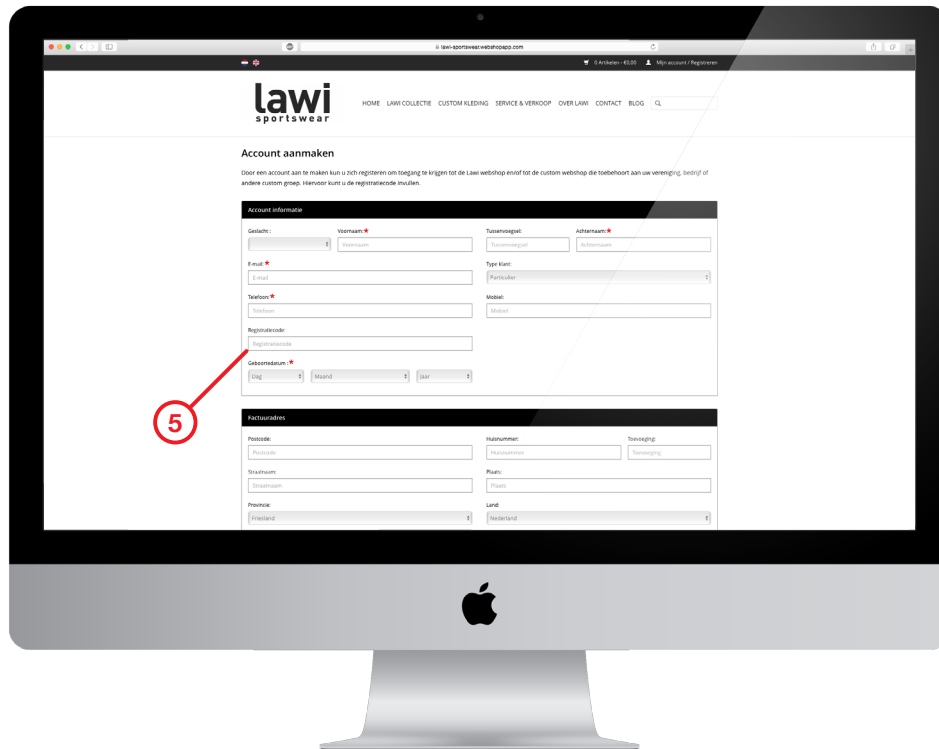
lawi-sportswear.webshopapp.com

0 Artikelen - €0,00 Mijn account / Registreren

lawi sportswear

HOME LAWI COLLECTIE CUSTOM KLEDING SERVICE & VERKOOP OVER LAWI CONTACT BLOG

Account aanmaken

Door een account aan te maken kun u zich registeren om toegang te krijgen tot de Lawi webshop en/of tot de custom webshop die toebehoort aan uw vereniging, bedrijf of andere custom groep. Hiervoor kunt u de registratiecode invullen.

Account informatie

Geslacht :
Voornaam: *
Voornaam
Tussenvoegsel:
Tussenvoegsel
Achternaam: *
Achternaam

E-mail: *
E-mail
Type klant:
Particulier

Telefoon: *
Telefoon
Mobiel:
Mobiel

Registratiecode:
Registratiecode

Geboortedatum : *
Dag
Maand
Jaar

5

Factuuradres

Postcode:
Postcode
Huisnummer:
Huisnummer
Toevoeging:
Toevoeging

Straatnaam:
Straatnaam
Plaats:
Plaats

Provincie:
Friesland
Land:
Nederland